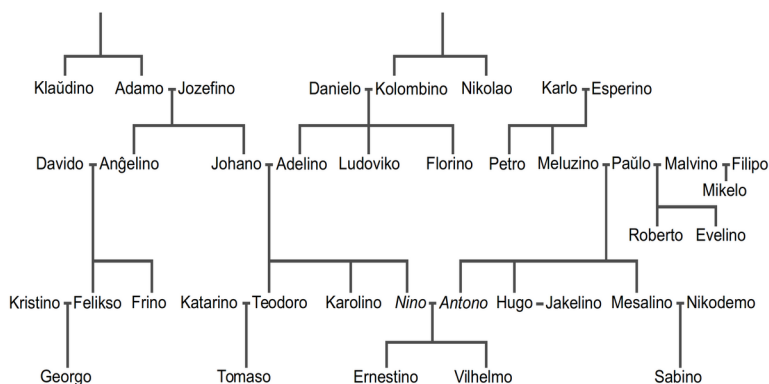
Klaŭdino Adamo Jozefino

Danielo Kolombino Nikolao

Karlo Esperino

Davido Anĝelino Johano Adelino Ludoviko Florino Petro Meluzino Paŭlo Malvino Filipo

Mikelo

Roberto Evelino

Kristino Felikso Frino Katarino Teodoro Karolino *Nino* *Antono* Hugo Jakelino Mesalino Nikodemo

Georgo Tomaso Ernestino Vilhelmo Sabino